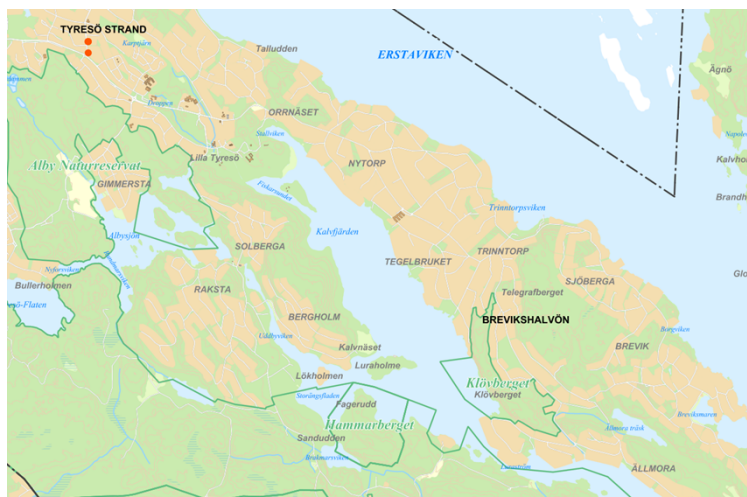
TYRESÖ STRAND
Karpdjärn
Talludden
ERSTAVIKEN
Ägnö
Napoleo
Kalvho
Brandh
Glo
Drevvien
ORRNÄSET
Stålviken
Lilla Tyresö
Alby Naturreservat
GIMMERSTA
NYTORP
Fiskarudden
Trinntorpsviken
Kalvfjärden
Albysjön
SOLBERGA
TEGELBRUKET
TRINNTORP
SJÖBERGA
Telegrafberget
Nyforsviken
Bullerholmen
ö-Flaten
RAKSTA
BERGHOLM
BREVIKSHALVÖN
Borgviken
BREVIK
Uddbyviken
Kalvnäset
Luraholme
Klövberget
Klövberget
Lökholmen
Storängsfladen
Fagerudd
Hammarberget
Brevikmaren
Sandudden
Ällmora träsk
Brakmarsviken
Lerviken
ÄLLMORA